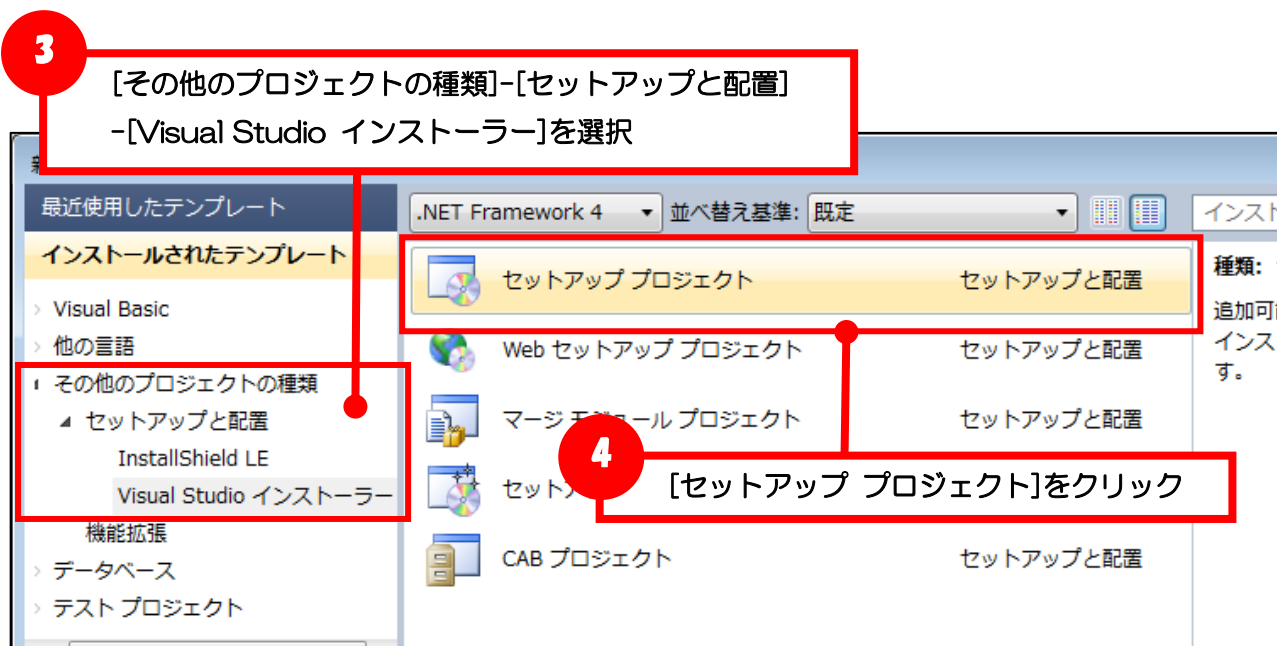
3

[その他のプロジェクトの種類]-[セットアップと配置]-[Visual Studio インストーラー]を選択

最近使用したテンプレート

インストールされたテンプレート

Visual Basic
他の言語
その他のプロジェクトの種類
セットアップと配置
InstallShield LE
Visual Studio インストーラー
機能拡張
データベース
テスト プロジェクト

.NET Framework 4
並べ替え基準: 既定

インスト

セットアップ プロジェクト セットアップと配置
Web セットアップ プロジェクト セットアップと配置
マージ モジュール プロジェクト セットアップと配置
セットア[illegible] 
CAB プロジェクト セットアップと配置

種類:
追加可
インス
す。

4

[セットアップ プロジェクト]をクリック